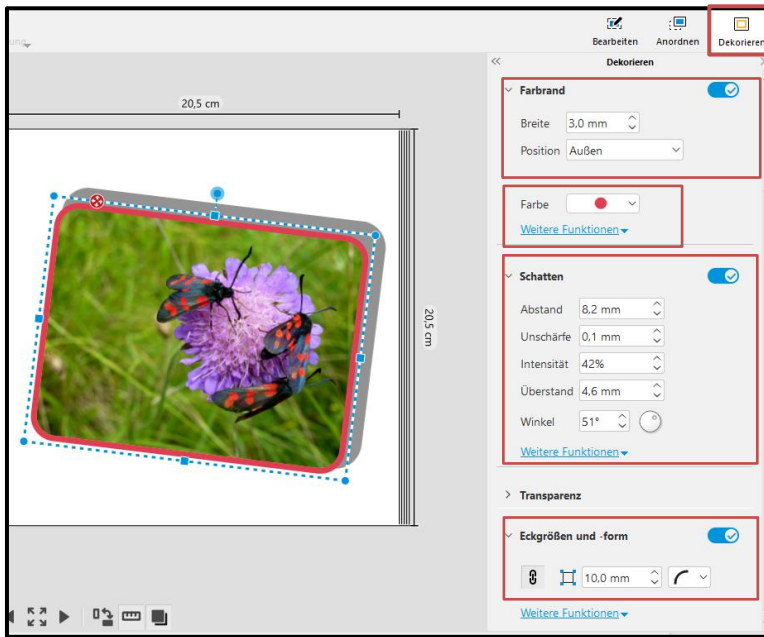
Bearbeiten
Anordnen
Dekorieren

Dekorieren

20,5 cm

20,5 cm

Farbrand

Breite 3,0 mm

Position Außen

Farbe

Weitere Funktionen

Schatten

Abstand 8,2 mm

Unschärfe 0,1 mm

Intensität 42%

Überstand 4,6 mm

Winkel 51°

Weitere Funktionen

Transparenz

Eckgrößen und -form

10,0 mm

Weitere Funktionen